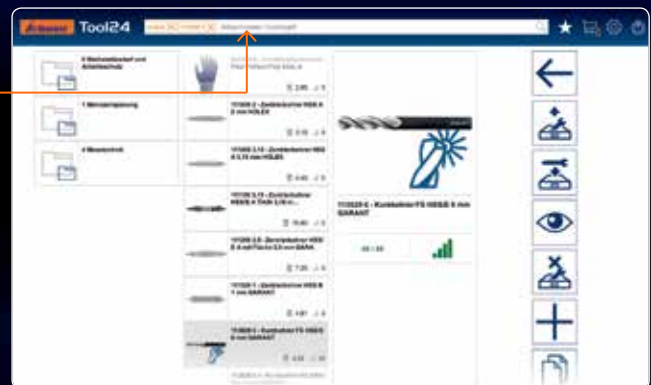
Tool24

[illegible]

8 Werkstattbedarf und Arbeitsschutz

1 Werkzeugspannung

4 Messtechnik

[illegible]

111000 2 - Zentrierbohrer HSS A 2 mm HOLEX

111000 3,15 - Zentrierbohrer HSS A 3,15 mm HOLEX

111106 3,15 - Zentrierbohrer HSS/E A TiAlN 3,15 m...

111020 2,5 - Zentrierbohrer HSS R 4 mit Fläche 2,5 mm BARA

111000 1 - Zentrierbohrer HSS A 1 mm GARANT

113020 6 - Kontaktbohrer HSS/E 6 mm GARANT

113020 6 - Kontaktbohrer FS HSS/E 6 mm GARANT